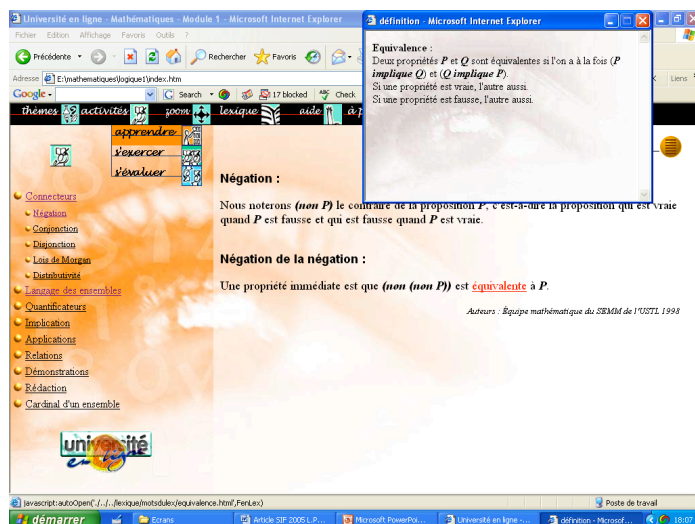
Université en ligne - Mathématiques - Module 1 - Microsoft Internet Explorer

Fichier Edition Affichage Favoris Outils ?

Précédente

Rechercher Favoris

Adresse E:\mathematiques\logique1\index.htm

Google - Search 17 blocked Check

Liens

thèmes activités zoom lexique aide à p

apprendre

s'exercer

s'évaluer

définition - Microsoft Internet Explorer

Equivalence :
Deux propriétés $P$ et $Q$ sont équivalentes si l'on a à la fois ($P$ implique $Q$) et ($Q$ implique $P$).
Si une propriété est vraie, l'autre aussi.
Si une propriété est fausse, l'autre aussi.

Connecteurs
Négation
Conjonction
Disjonction
Lois de Morgan
Distributivité
Langage des ensembles
Quantificateurs
Implication
Applications
Relations
Démonstrations
Rédaction
Cardinal d'un ensemble

université en ligne

Négation :

Nous noterons (non P) le contraire de la proposition P, c'est-à-dire la proposition qui est vraie quand P est fausse et qui est fausse quand P est vraie.

Négation de la négation :

Une propriété immédiate est que (non (non P)) est équivalente à P.

Auteurs : Équipe mathématique du SEMM de l'USTL 1998

javascript:autoOpen('../../../lexique/motsdulex/equivalence.html',FenLex)

Poste de travail

démarrer

Ecrans

Article SIF 2005 L.P....

Microsoft PowerPoi...

Université en ligne -...

définition - Microsof...

18:07